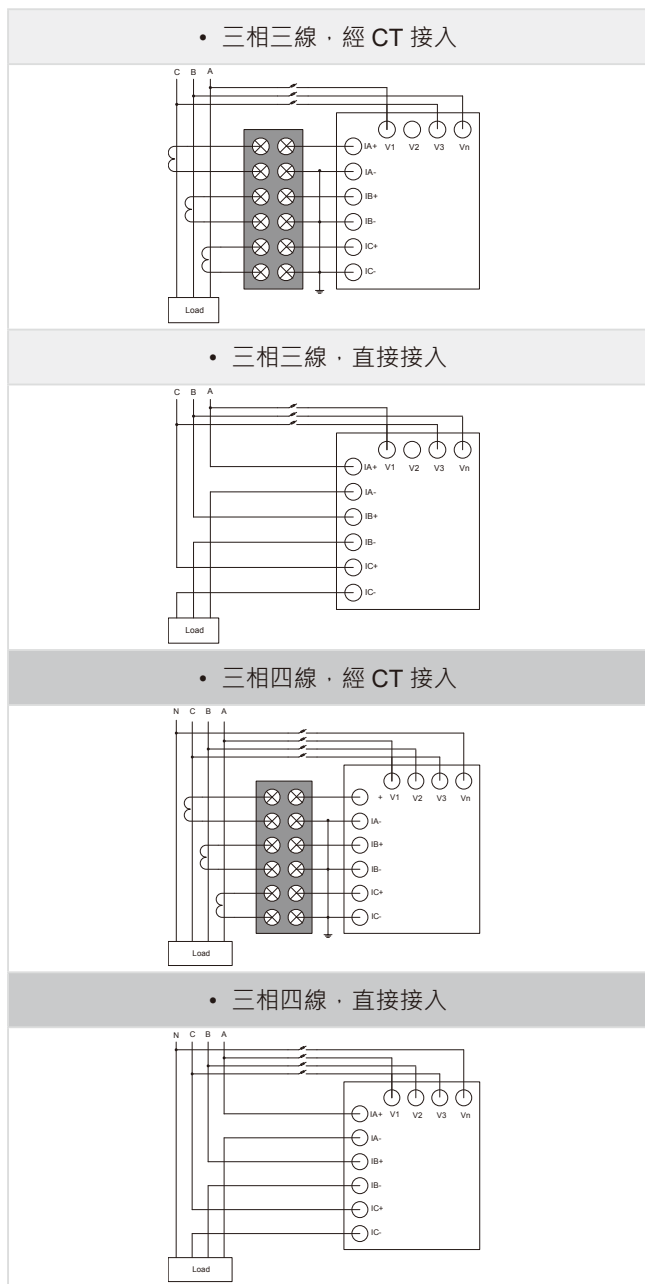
• 三相三線，經 CT 接入

C B A

V1 V2 V3 Vn

IA+

IA-

IB+

IB-

IC+

IC-

Load

• 三相三線，直接接入

C B A

V1 V2 V3 Vn

IA+

IA-

IB+

IB-

IC+

IC-

Load

• 三相四線，經 CT 接入

N C B A

+ V1 V2 V3 Vn

IA-

IB+

IB-

IC+

IC-

Load

• 三相四線，直接接入

N C B A

V1 V2 V3 Vn

IA+

IA-

IB+

IB-

IC+

IC-

Load